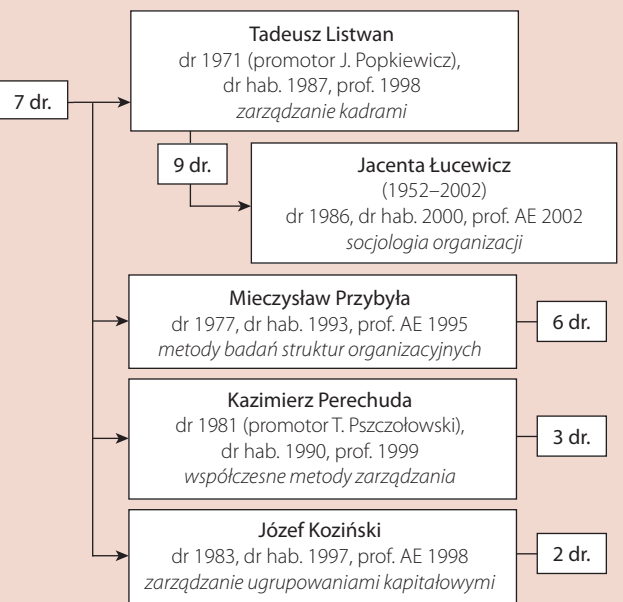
7 dr.

Tadeusz Listwan
dr 1971 (promotor J. Popkiewicz), dr hab. 1987, prof. 1998
*zarządzanie kadrami*

9 dr.

Jacenta Łucewicz
(1952–2002)
dr 1986, dr hab. 2000, prof. AE 2002
*socjologia organizacji*

Mieczysław Przybyła
dr 1977, dr hab. 1993, prof. AE 1995
*metody badań struktur organizacyjnych*

6 dr.

Kazimierz Perechuda
dr 1981 (promotor T. Pszczołowski), dr hab. 1990, prof. 1999
*współczesne metody zarządzania*

3 dr.

Józef Koziński
dr 1983, dr hab. 1997, prof. AE 1998
*zarządzanie ugrupowaniami kapitałowymi*

2 dr.